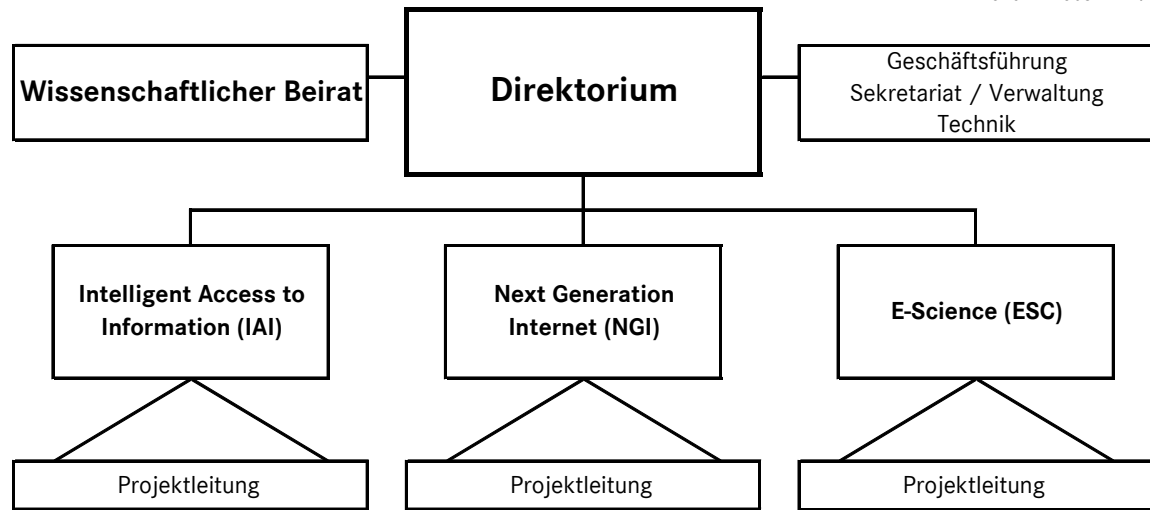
Wissenschaftlicher Beirat

Direktorium

Geschäftsführung
Sekretariat / Verwaltung
Technik

Intelligent Access to Information (IAI)

Next Generation Internet (NGI)

E-Science (ESC)

Projektleitung

Projektleitung

Projektleitung